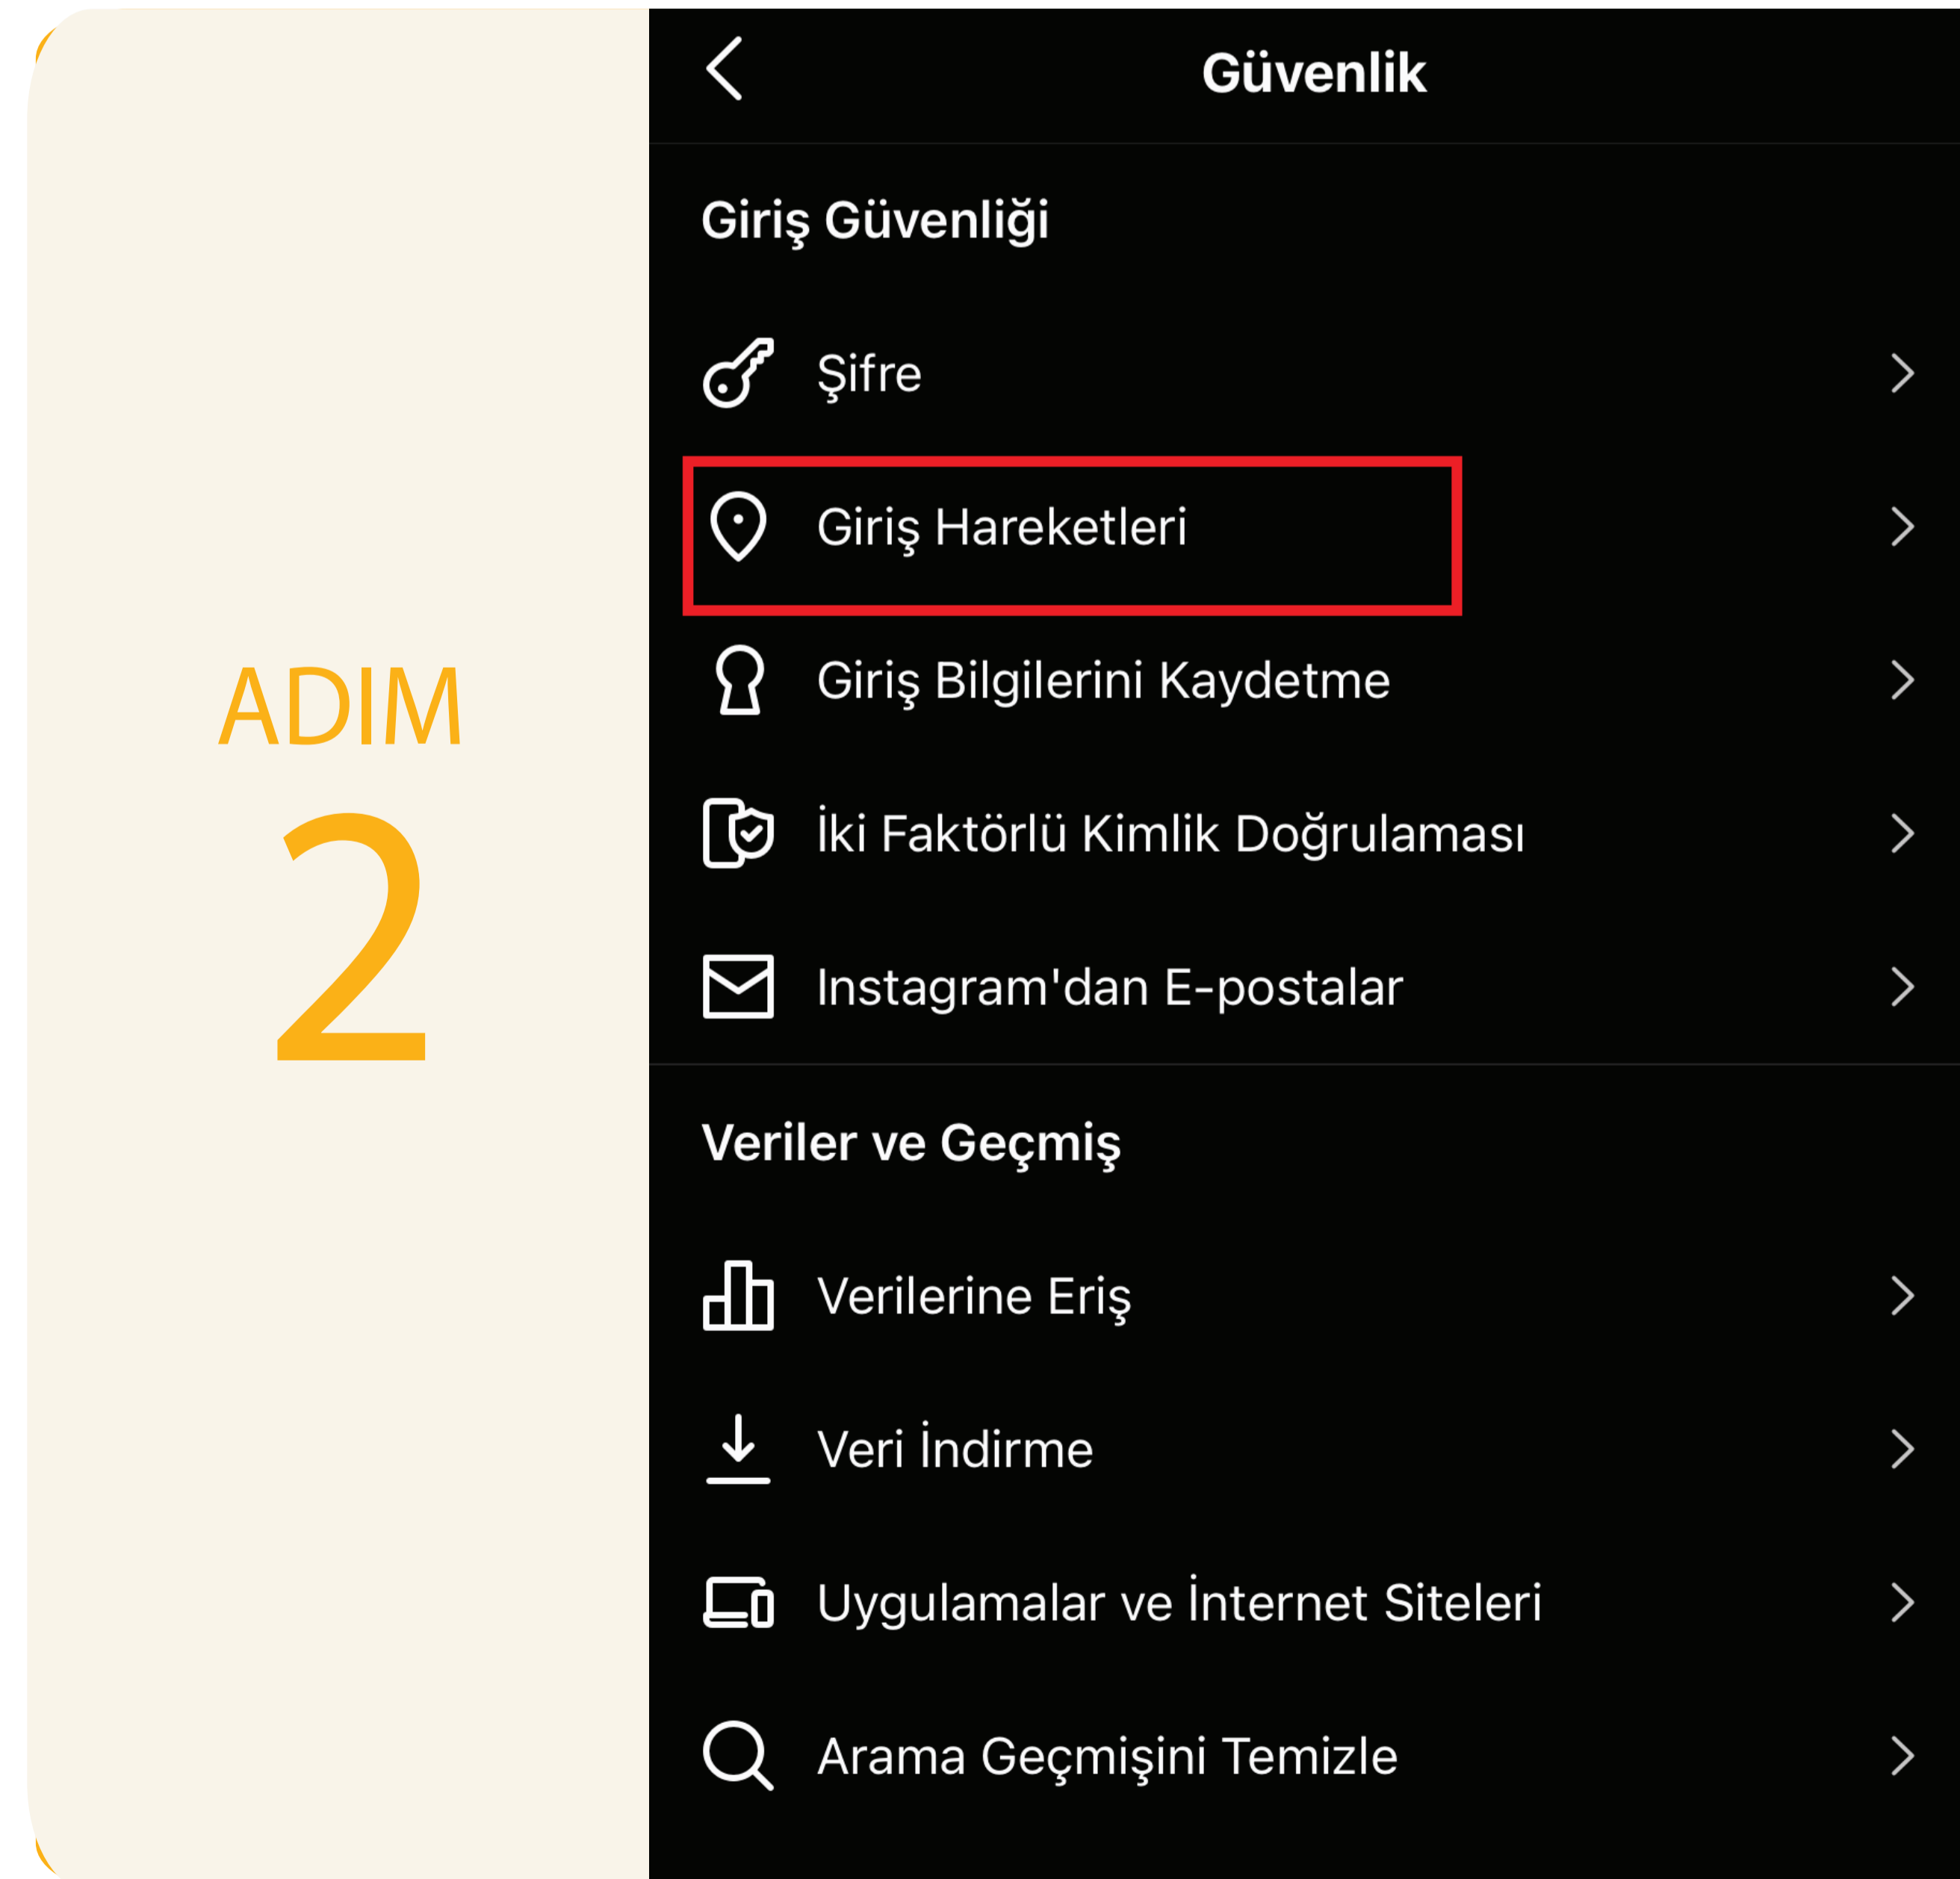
ADIM
2

Güvenlik

Giriş Güvenliği

Şifre

Giriş Hareketleri

Giriş Bilgilerini Kaydetme

İki Faktörlü Kimlik Doğrulaması

Instagram'dan E-postalar

Veriler ve Geçmiş

Verilerine Eriş

Veri İndirme

Uygulamalar ve İnternet Siteleri

Arama Geçmişini Temizle